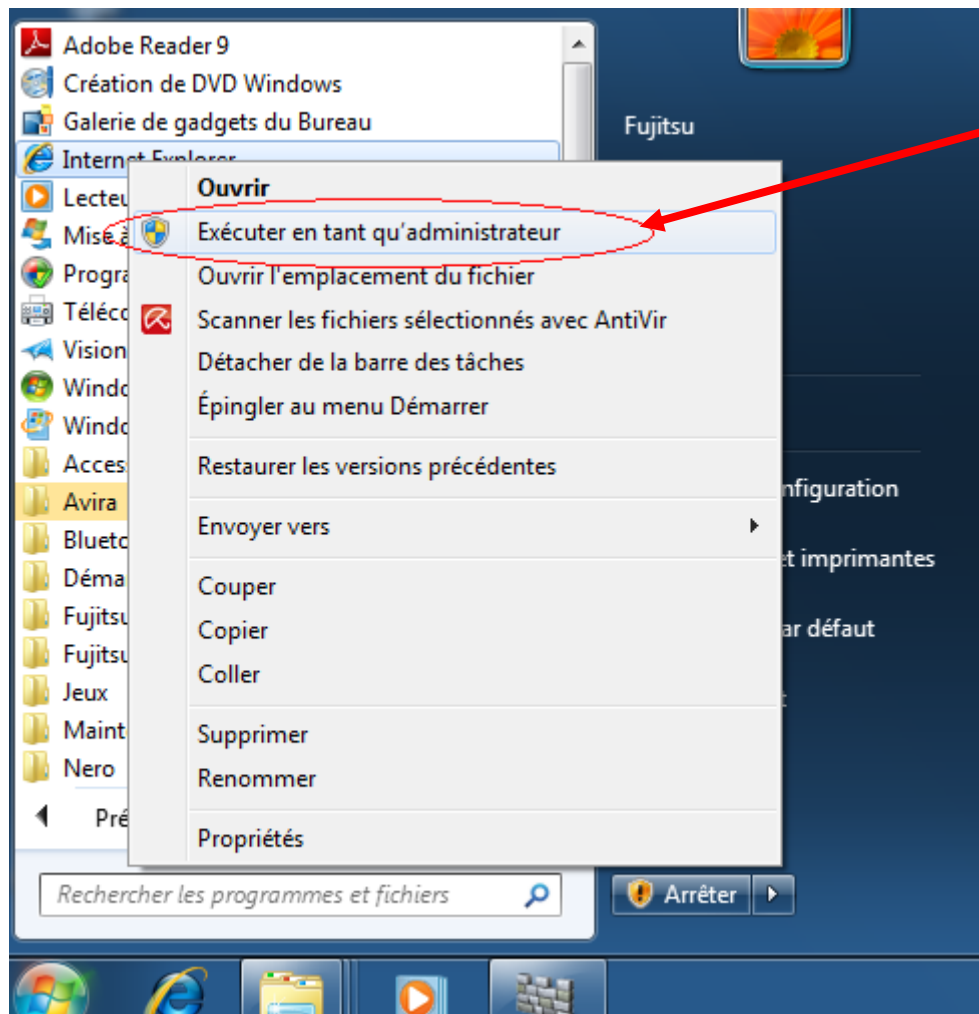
Adobe Reader 9
Création de DVD Windows
Galerie de gadgets du Bureau
Internet Explorer
Lecteu
Mise à
Progra
Téléc
Vision
Windo
Windo
Access
Avira
Blueto
Déma
Fujitsu
Fujitsu
Jeux
Maint
Nero
Pré

Fujitsu

Ouvrir
Exécuter en tant qu'administrateur
Ouvrir l'emplacement du fichier
Scanner les fichiers sélectionnés avec AntiVir
Détacher de la barre des tâches
Épingler au menu Démarrer
Restaurer les versions précédentes
Envoyer vers
Couper
Copier
Coller
Supprimer
Renommer
Propriétés

nfiguration
et imprimantes
ar défaut

Rechercher les programmes et fichiers
Arrêter